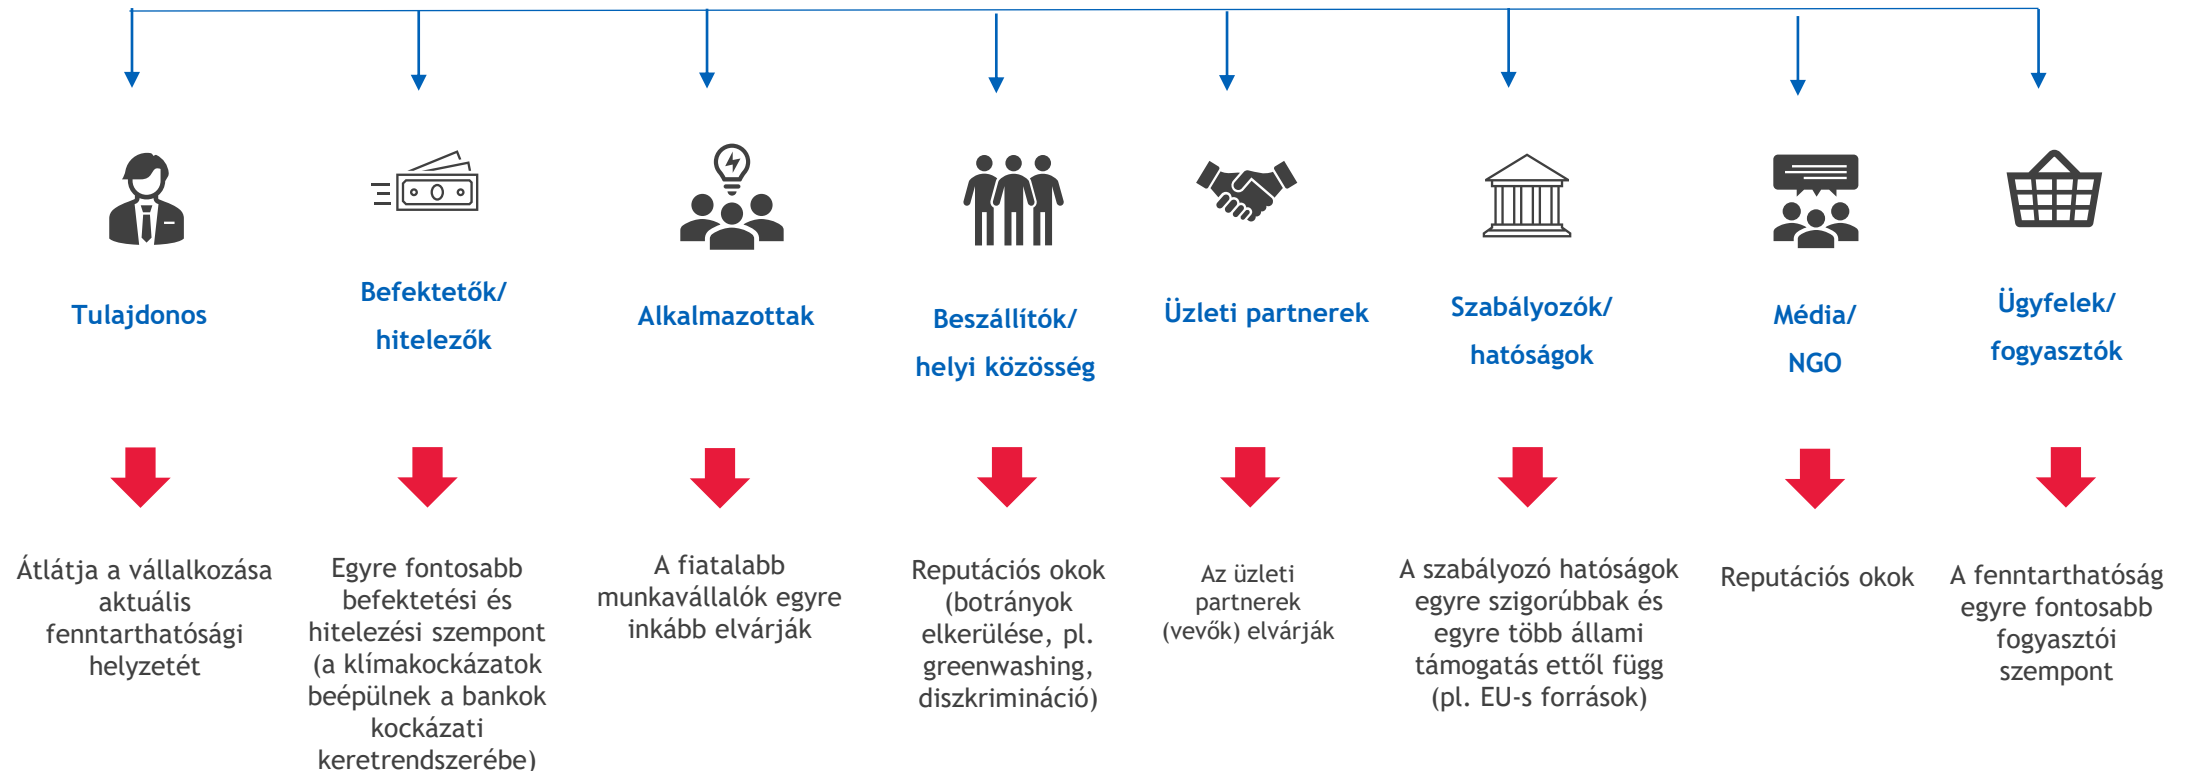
Tulajdonos

Befektetők/ hitelezők

Alkalmazottak

Beszállítók/ helyi közösség

Üzleti partnerek

Szabályozók/ hatóságok

Média/ NGO

Ügyfelek/ fogyasztók

Átlátja a vállalkozása aktuális fenntarthatósági helyzetét

Egyre fontosabb befektetési és hitelezési szempont (a klímakockázatok beépülnek a bankok kockázati keretrendszerébe)

A fiatalabb munkavállalók egyre inkább elvárják

Reputációs okok (botrányok elkerülése, pl. greenwashing, diszkrimináció)

Az üzleti partnerek (vevők) elvárják

A szabályozó hatóságok egyre szigorúbbak és egyre több állami támogatás ettől függ (pl. EU-s források)

Reputációs okok

A fenntarthatóság egyre fontosabb fogyasztói szempont